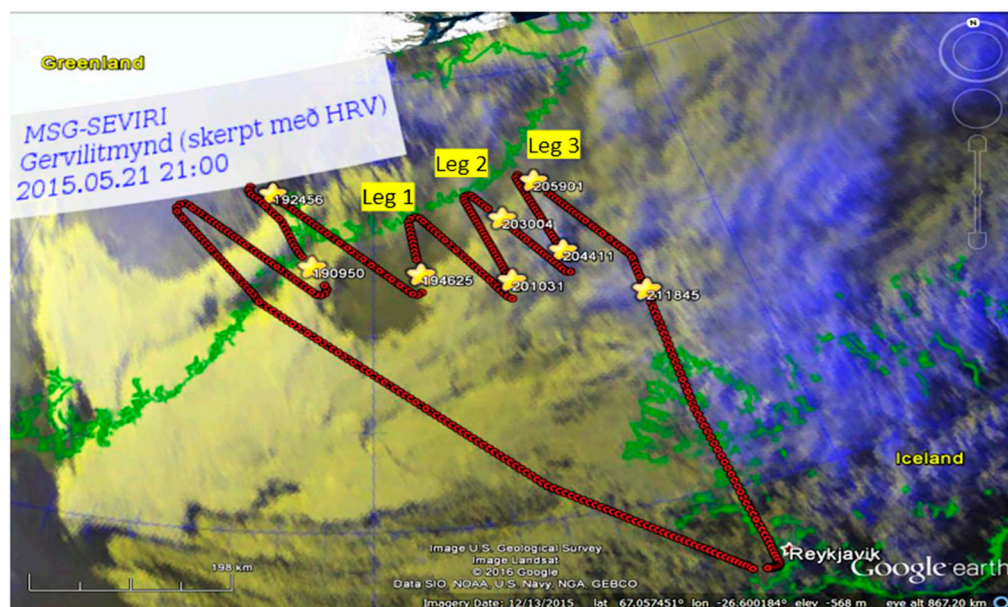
Greenland

MSG-SEVIRI
Gervilitmynd (skerpt með HRV)
2015.05.21 21:00

Leg 1
Leg 2
Leg 3

192456
190950
194625
203004
201031
205901
204411
211845

Iceland
Reykjavik

Image U.S. Geological Survey
Image Landsat
© 2016 Google
Data SIO, NOAA, U.S. Navy, NGA, GEBCO

Google earth

198 km

Imagery Date: 12/13/2015 lat 67.057451° lon -26.600184° elev -568 m eye alt 867.20 km

N